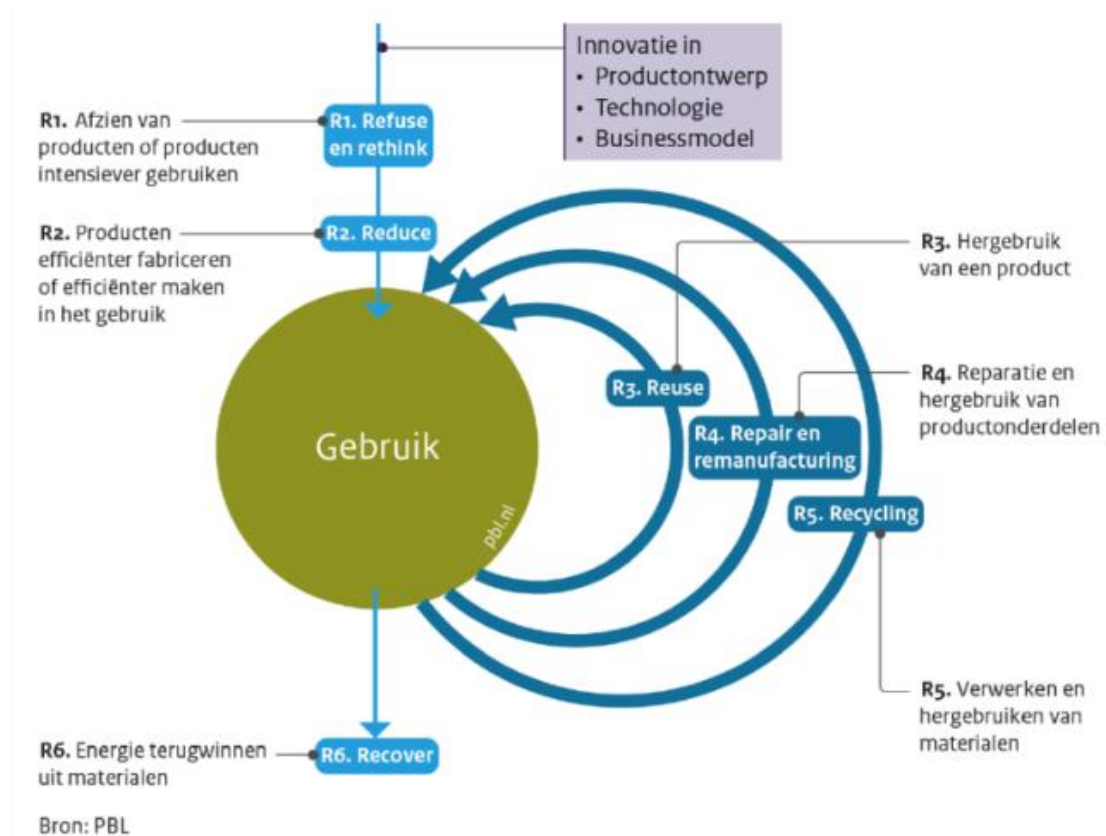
Innovatie in
• Productontwerp
• Technologie
• Businessmodel

R1. Afzien van producten of producten intensiever gebruiken

R1. Refuse en rethink

R2. Producten efficiënter fabriceren of efficiënter maken in het gebruik

R2. Reduce

R3. Hergebruik van een product

R4. Reparatie en hergebruik van productonderdelen

R3. Reuse

Gebruik

pbl.nl

R4. Repair en remanufacturing

R5. Recycling

R5. Verwerken en hergebruiken van materialen

R6. Energie terugwinnen uit materialen

R6. Recover

Bron: PBL